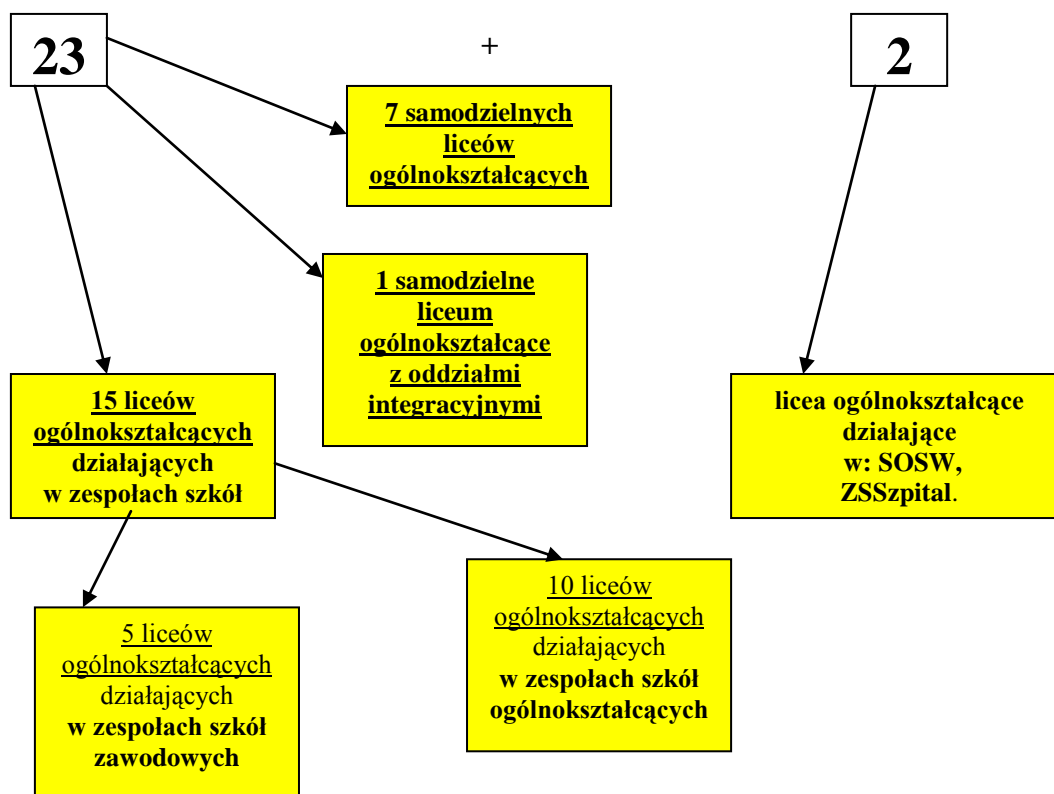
23

+

2

7 samodzielnych liceów ogólnokształcących

1 samodzielne liceum ogólnokształcące z oddziałmi integracyjnymi

15 liceów ogólnokształcących działających w zespołach szkół

licea ogólnokształcące działające w: SOSW, ZSSzpital.

10 liceów ogólnokształcących działających w zespołach szkół ogólnokształcących

5 liceów ogólnokształcących działających w zespołach szkół zawodowych